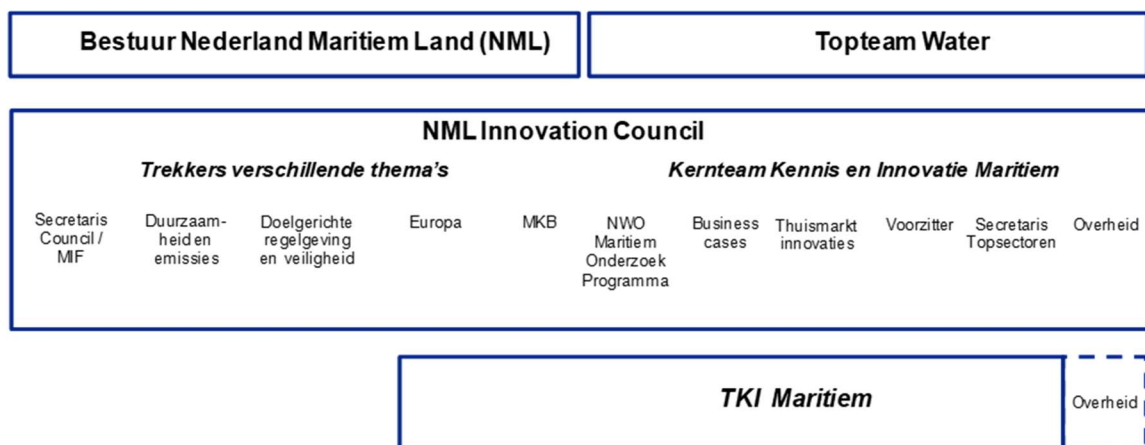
Bestuur Nederland Maritiem Land (NML)

Topteam Water

NML Innovation Council

Trekkers verschillende thema's

Kernteam Kennis en Innovatie Maritiem

Secretaris Council / MIF

Duurzaamheid en emissies

Doelgerichte regelgeving en veiligheid

Europa

MKB

NWO Maritiem Onderzoek Programma

Business cases

Thuismarkt innovaties

Voorzitter

Secretaris Topsectoren

Overheid

TKI Maritiem

Overheid